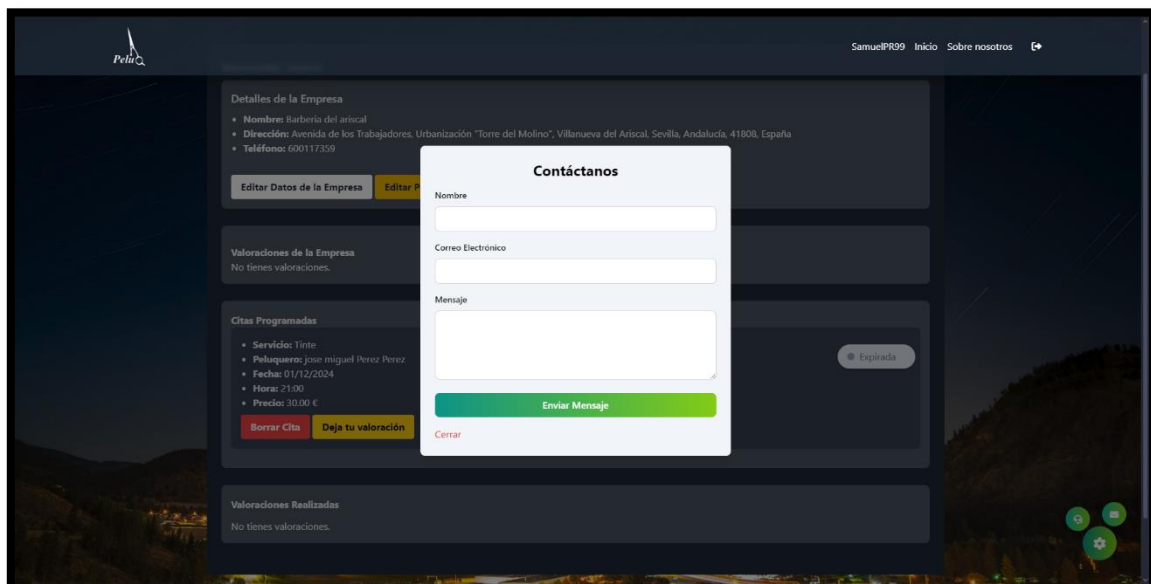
Pelu

SamuelPR99 Inicio Sobre nosotros

Detalles de la Empresa
• Nombre: Barberia del ariscal
• Dirección: Avenida de los Trabajadores, Urbanización "Torre del Molino", Villanueva del Ariscal, Sevilla, Andalucía, 41808, España
• Teléfono: 600117359

Editar Datos de la Empresa Editar P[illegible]

Valoraciones de la Empresa
No tienes valoraciones.

Citas Programadas
• Servicio: Tinte
• Peluquero: jose miguel Perez Perez
• Fecha: 01/12/2024
• Hora: 21:00
• Precio: 30.00 €

Borrar Cita Deja tu valoración

Expirada

Valoraciones Realizadas
No tienes valoraciones.

Contáctanos
Nombre
Correo Electrónico
Mensaje
Enviar Mensaje
Cerrar